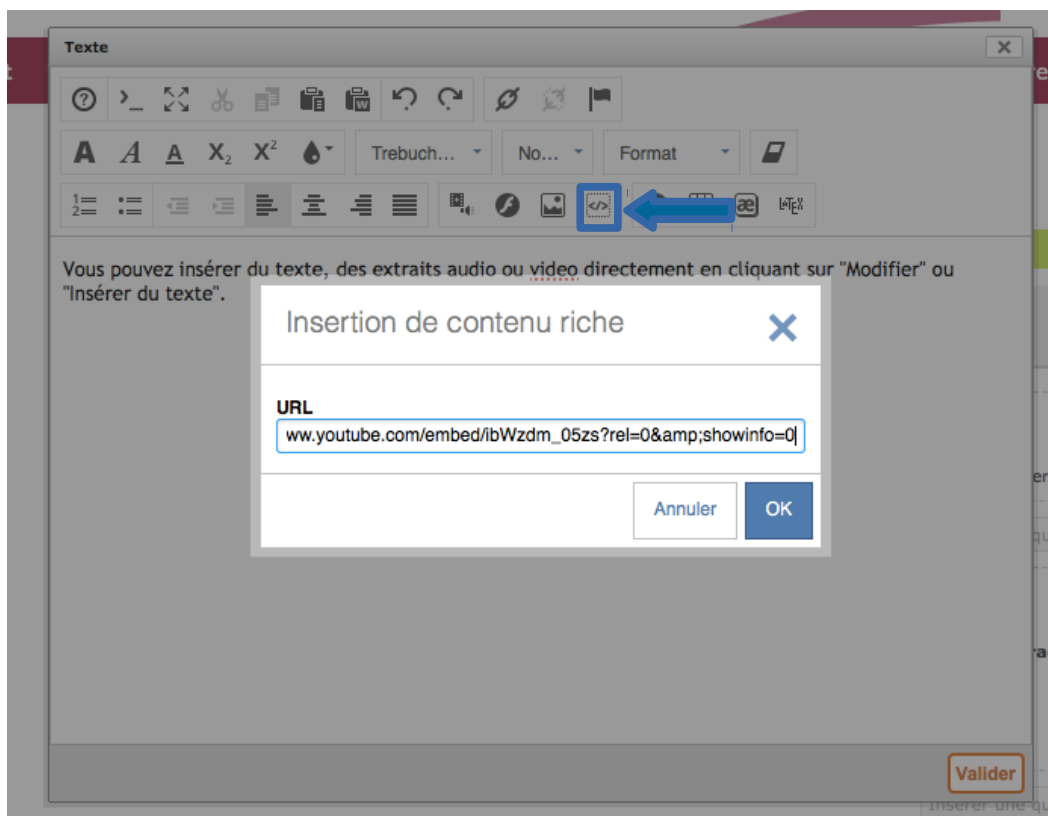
Texte

Trebuch...
No...
Format

Vous pouvez insérer du texte, des extraits audio ou video directement en cliquant sur "Modifier" ou "Insérer du texte".

Insertion de contenu riche

URL

ww.youtube.com/embed/ibWzdm_05zs?rel=0&amp;showinfo=0

Annuler
OK

Valider